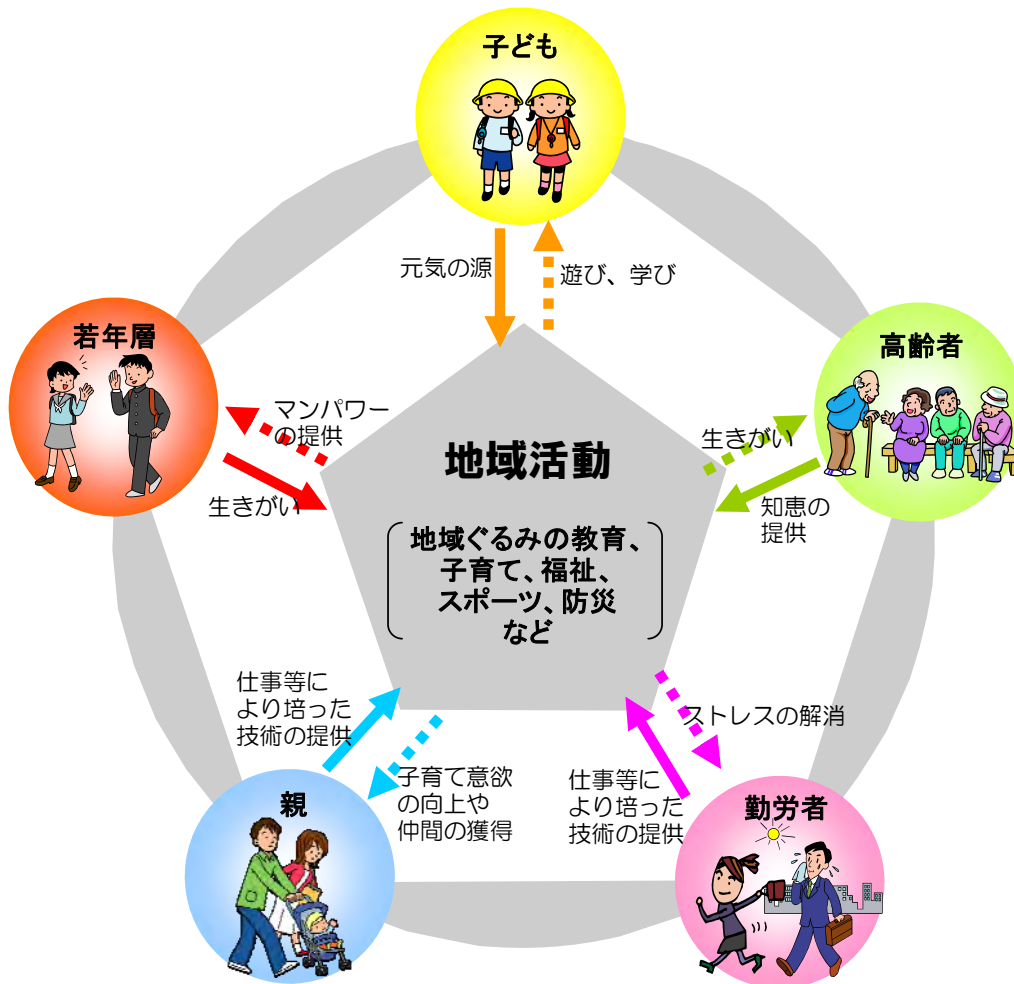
子ども

元気の源

遊び、学び

若年層

マンパワーの提供

生きがい

高齢者

生きがい

知恵の提供

地域活動

地域ぐるみの教育、子育て、福祉、スポーツ、防災など

仕事等により培った技術の提供

子育て意欲の向上や仲間の獲得

親

ストレスの解消

仕事等により培った技術の提供

勤労者